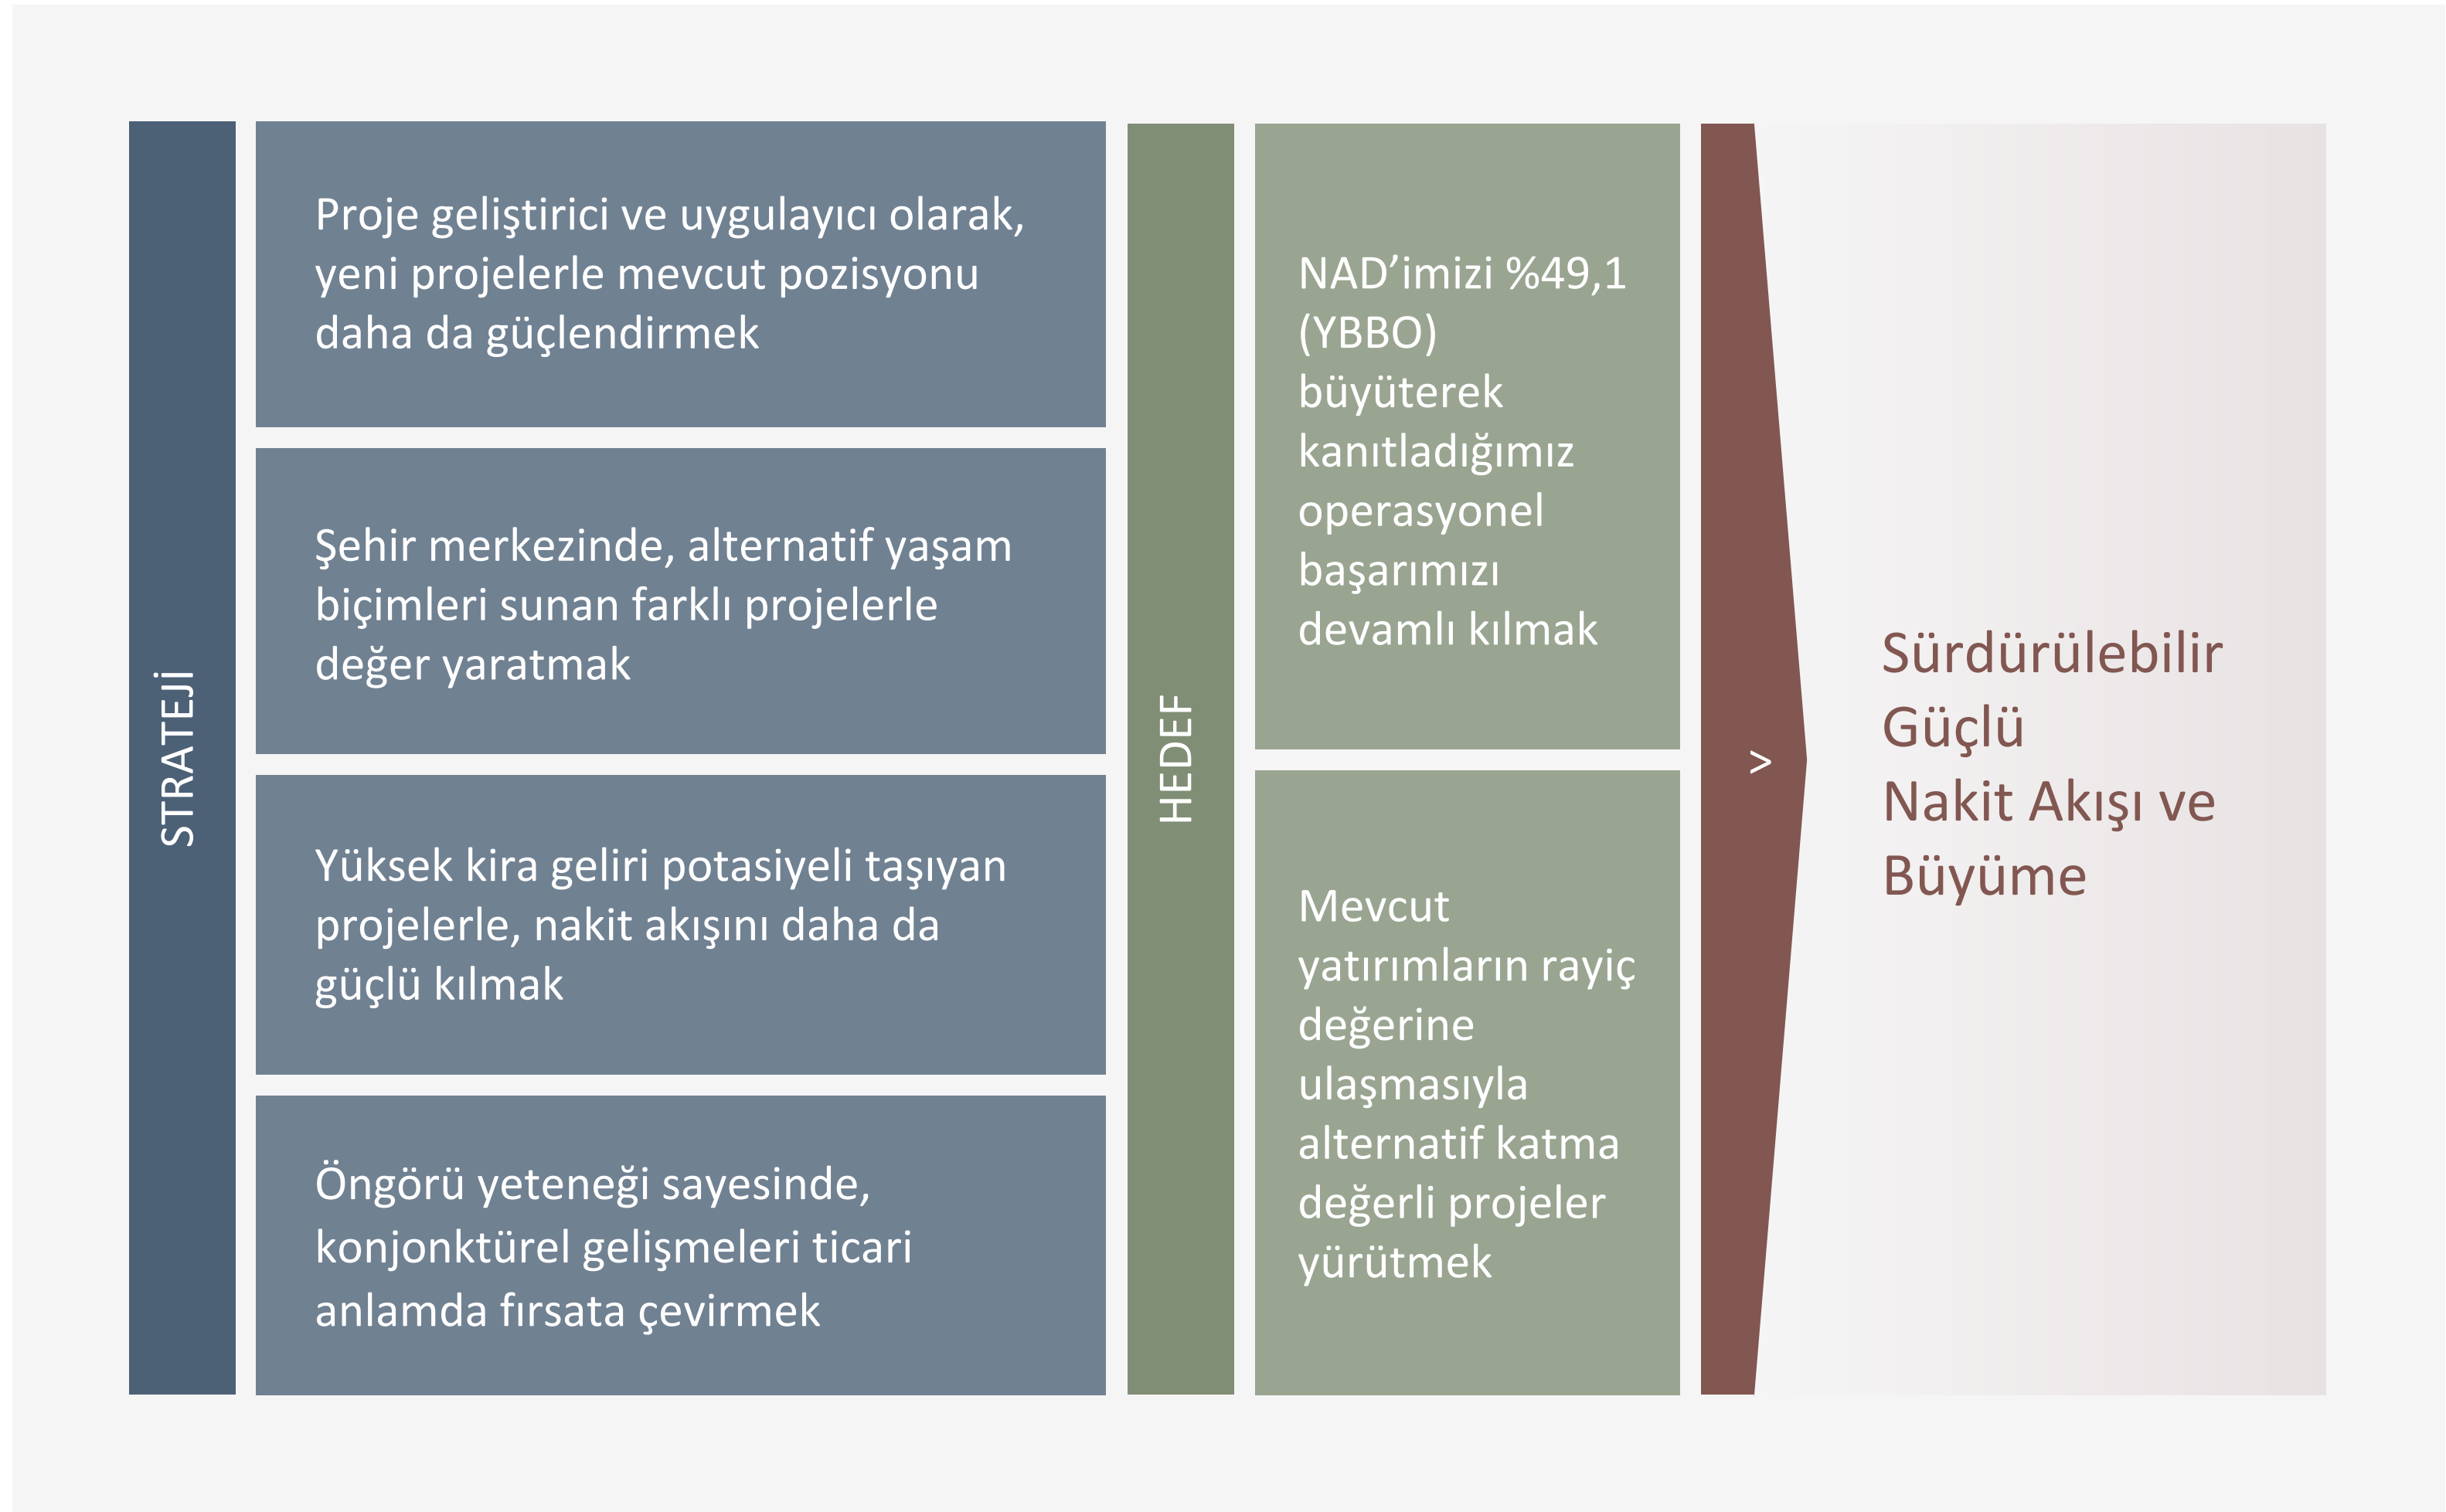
STRATEJİ

Proje geliştirici ve uygulayıcı olarak, yeni projelerle mevcut pozisyonu daha da güçlendirmek

Şehir merkezinde, alternatif yaşam biçimleri sunan farklı projelerle değer yaratmak

Yüksek kira geliri potasiyeli taşıyan projelerle, nakit akışını daha da güçlü kılmak

Öngörü yeteneği sayesinde, konjonktürel gelişmeleri ticari anlamda fırsata çevirmek

HEDEF

NAD'imizi %49,1 (YBBO) büyüterek kanıtladığımız operasyonel başarımızı devamlı kılmak

Mevcut yatırımların rayiç değerine ulaşmasıyla alternatif katma değerli projeler yürütmek

>

Sürdürülebilir Güçlü Nakit Akışı ve Büyüme